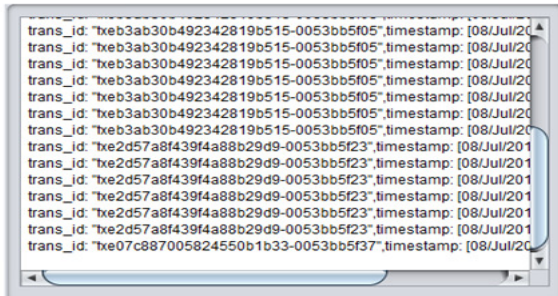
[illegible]
trans_id: "txeb3ab30b492342819b515-0053bb5f05",timestamp: [08/Jul/20
trans_id: "txeb3ab30b492342819b515-0053bb5f05",timestamp: [08/Jul/20
trans_id: "txeb3ab30b492342819b515-0053bb5f05",timestamp: [08/Jul/20
trans_id: "txeb3ab30b492342819b515-0053bb5f05",timestamp: [08/Jul/20
trans_id: "txeb3ab30b492342819b515-0053bb5f05",timestamp: [08/Jul/20
trans_id: "txeb3ab30b492342819b515-0053bb5f05",timestamp: [08/Jul/20
trans_id: "txeb3ab30b492342819b515-0053bb5f05",timestamp: [08/Jul/20
trans_id: "txe2d57a8f439f4a88b29d9-0053bb5f23",timestamp: [08/Jul/201
trans_id: "txe2d57a8f439f4a88b29d9-0053bb5f23",timestamp: [08/Jul/201
trans_id: "txe2d57a8f439f4a88b29d9-0053bb5f23",timestamp: [08/Jul/201
trans_id: "txe2d57a8f439f4a88b29d9-0053bb5f23",timestamp: [08/Jul/201
trans_id: "txe2d57a8f439f4a88b29d9-0053bb5f23",timestamp: [08/Jul/201
trans_id: "txe2d57a8f439f4a88b29d9-0053bb5f23",timestamp: [08/Jul/201
trans_id: "txe07c887005824550b1b33-0053bb5f37",timestamp: [08/Jul/20